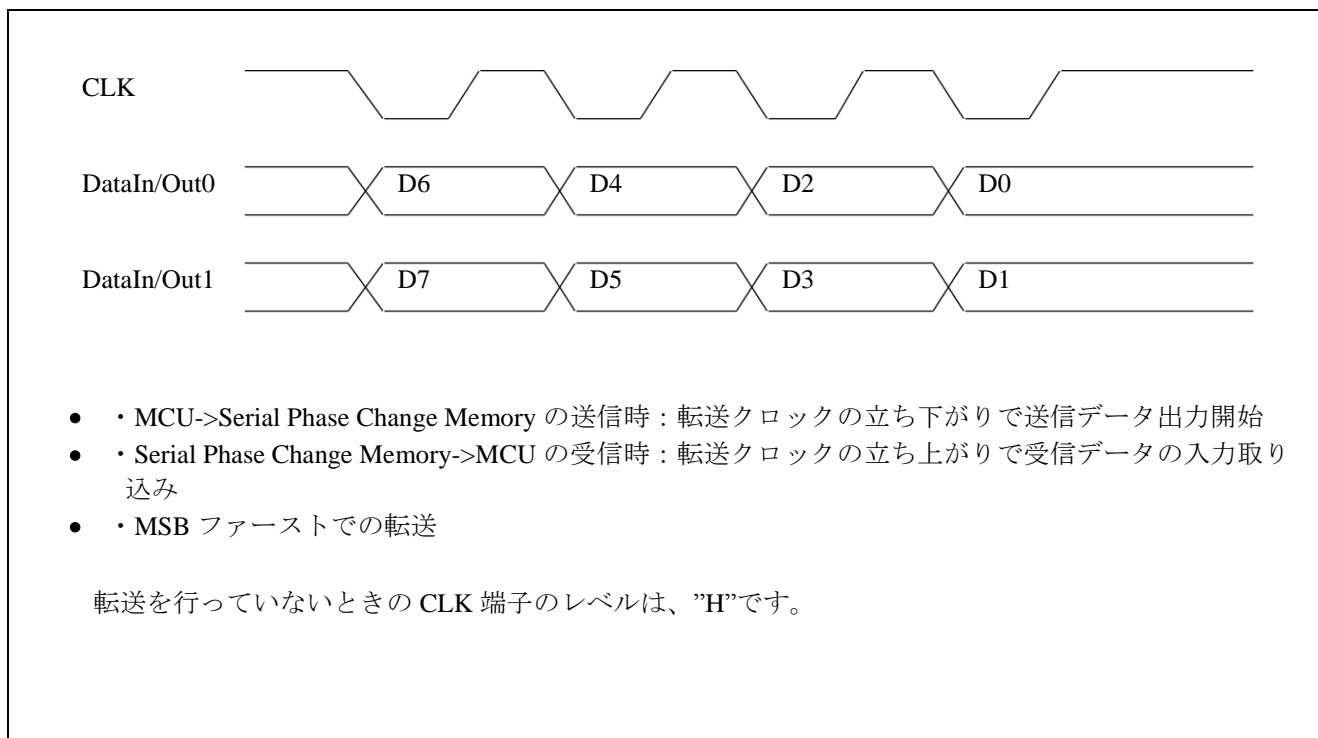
CLK

DataIn/Out0 D6 D4 D2 D0

DataIn/Out1 D7 D5 D3 D1

- ・MCU->Serial Phase Change Memory の送信時：転送クロックの立ち下がりで送信データ出力開始
- ・Serial Phase Change Memory->MCU の受信時：転送クロックの立ち上がりで受信データの入力取り込み
- ・MSB ファーストでの転送

転送を行っていないときの CLK 端子のレベルは、”H”です。